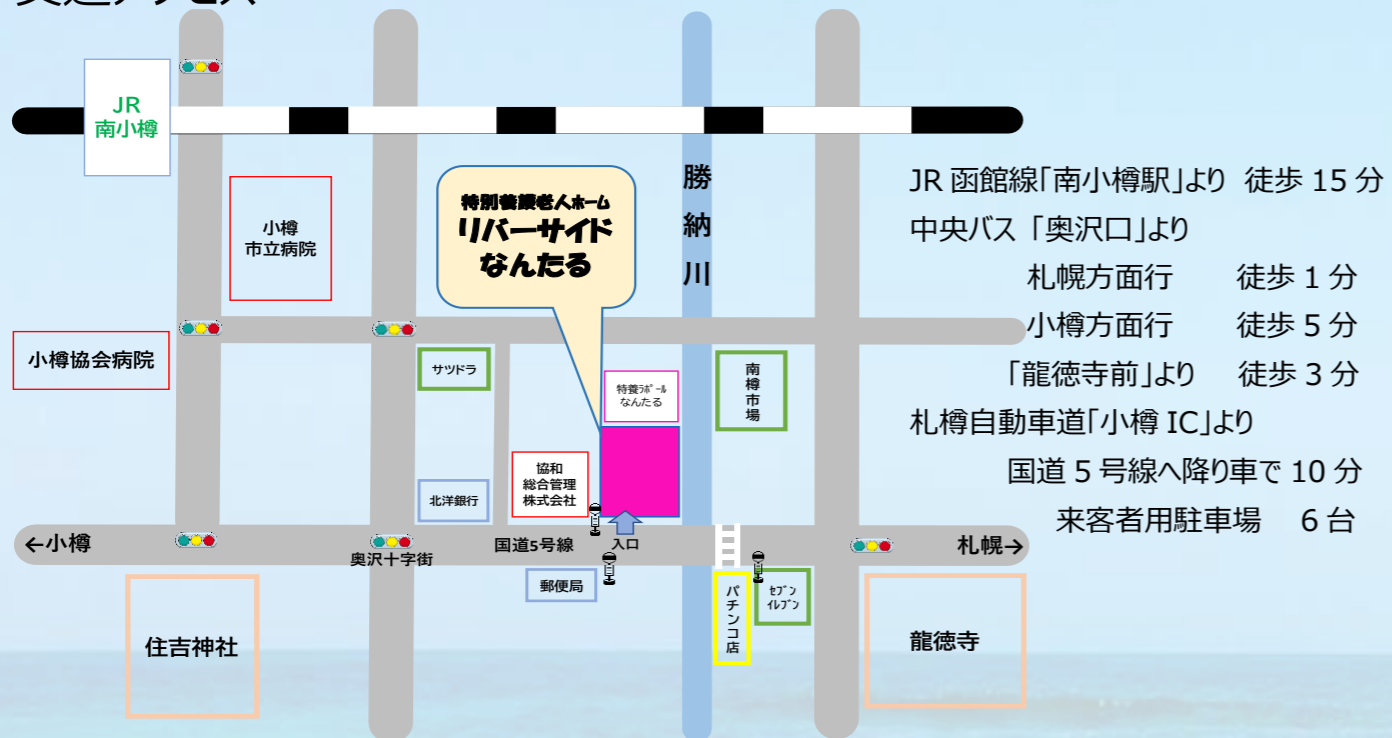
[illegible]

JR 南小樽

小樽 市立病院

特別養護老人ホーム リバーサイド なんたる

勝納川

小樽協会病院

サツドラ

特養ラボール なんたる

南樽市場

協和 総合管理 株式会社

北洋銀行

←小樽

奥沢十字街

国道5号線

入口

札幌→

郵便局

パチンコ店

セブンイレブン

住吉神社

龍徳寺

JR 函館線「南小樽駅」より 徒歩 15 分
中央バス「奥沢口」より
札幌方面行 徒歩 1 分
小樽方面行 徒歩 5 分
「龍徳寺前」より 徒歩 3 分
札樽自動車道「小樽 IC」より
国道 5 号線へ降り車で 10 分
来客者用駐車場 6 台